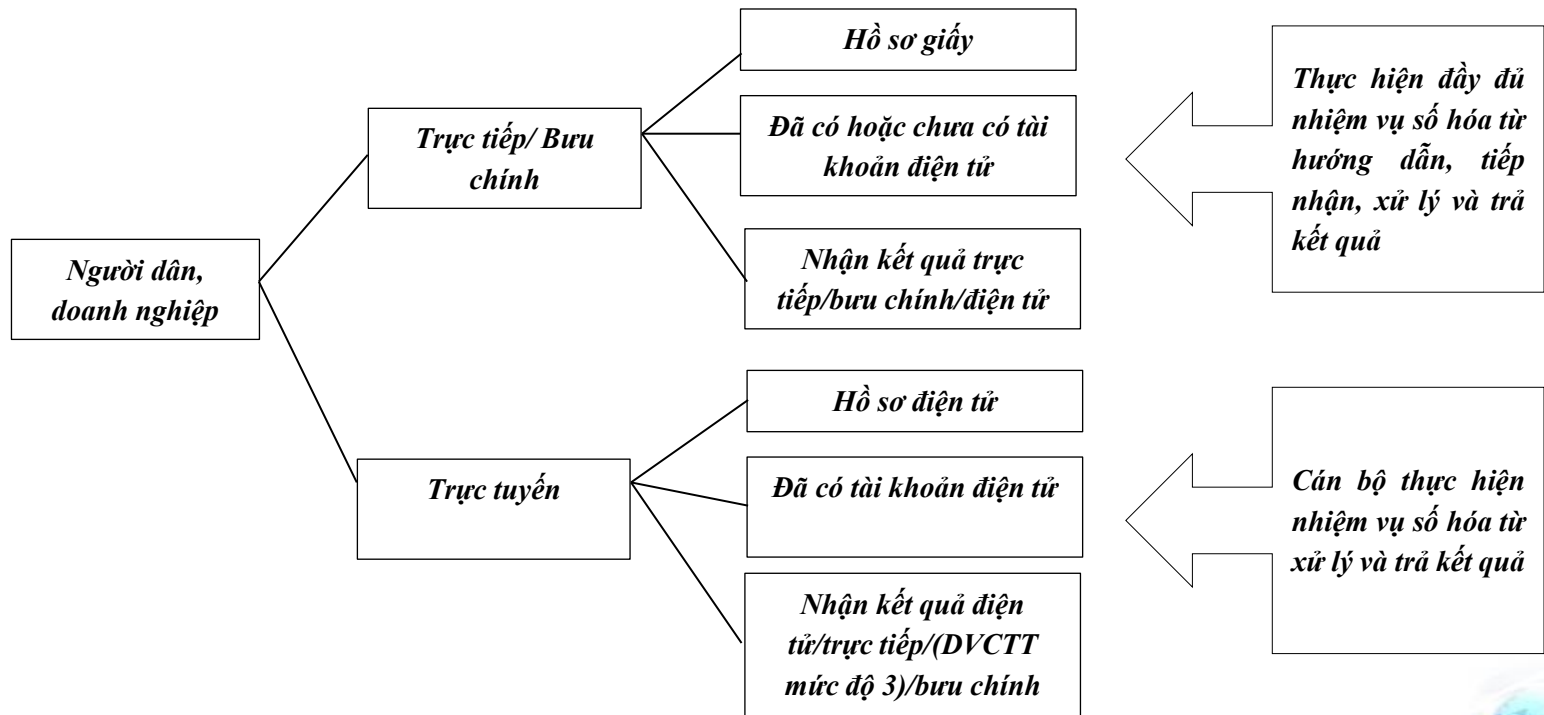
Người dân, doanh nghiệp

Trực tiếp/ Bưu chính

Hồ sơ giấy

Đã có hoặc chưa có tài khoản điện tử

Nhận kết quả trực tiếp/bưu chính/điện tử

Thực hiện đầy đủ nhiệm vụ số hóa từ hướng dẫn, tiếp nhận, xử lý và trả kết quả

Trực tuyến

Hồ sơ điện tử

Đã có tài khoản điện tử

Nhận kết quả điện tử/trực tiếp/(DVCTT mức độ 3)/bưu chính

Cán bộ thực hiện nhiệm vụ số hóa từ xử lý và trả kết quả